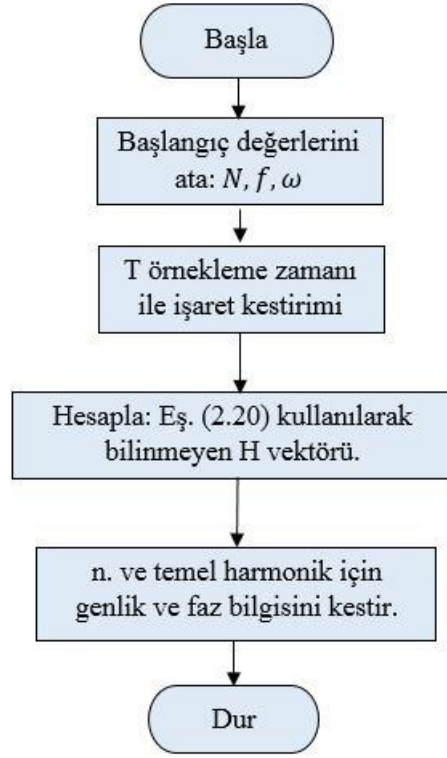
Başla

Başlangıç değerlerini ata: $N, f, \omega$

T örnekleme zamanı ile işaret kestirimi

Hesapla: Eş. (2.20) kullanılarak bilinmeyen H vektörü.

n. ve temel harmonik için genlik ve faz bilgisini kestir.

Dur